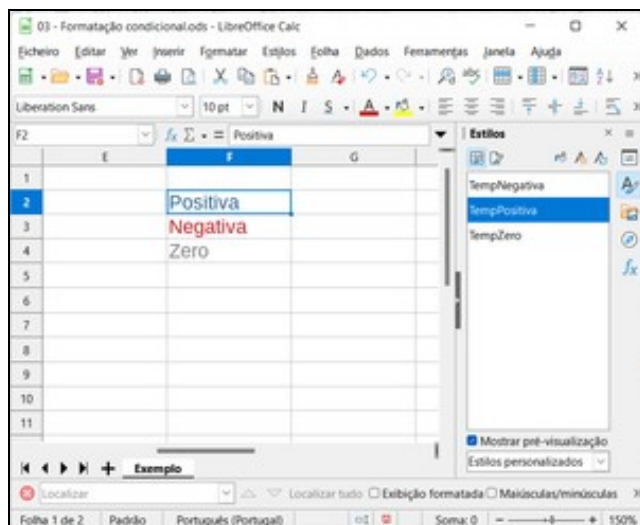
03 - Formatação condicional.ods - LibreOffice Calc

Ficheiro Editar Ver Inserir Formatar Estilos Folha Dados Ferramentas Janela Ajuda

Liberation Sans 10 pt N I S

F2 $f_x$ $\Sigma$ = Positiva

| | E | F | G |
|---|---|---|---|
| 1 | | | |
| 2 | | Positiva | |
| 3 | | Negativa | |
| 4 | | Zero | |
| 5 | | | |
| 6 | | | |
| 7 | | | |
| 8 | | | |
| 9 | | | |
| 10 | | | |
| 11 | | | |

Estilos

TempNegativa
TempPositiva
TempZero

Mostrar pré-visualização
Estilos personalizados

Exemplo

Localizar Localizar tudo Exibição formatada Maiúsculas/minúsculas

Folha 1 de 2 Padrão Português (Portugal) Soma: 0 150%